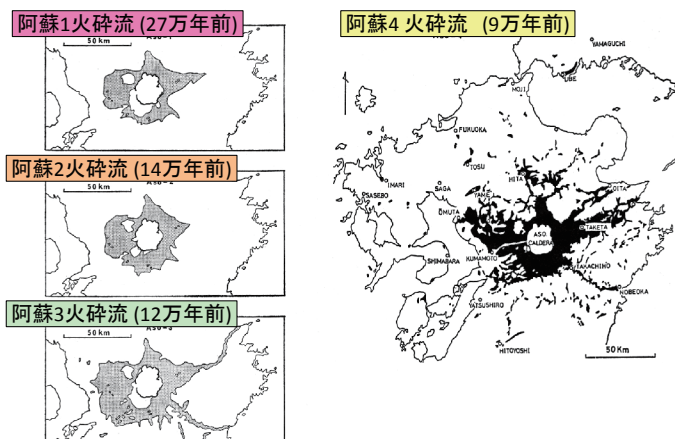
阿蘇1火砕流 (27万年前)

50 km

阿蘇2火砕流 (14万年前)

50 km

ASO-2

阿蘇3火砕流 (12万年前)

ASO-3

阿蘇4 火砕流 (9万年前)

YAMAGUCHI

UBE

MOJI

FUKUOKA

TOSU

HITA

SAGA

YAME

OITA

IMARI

SASEBO

OMUTA

ASO CALDERA

TAKETA

KUMAMOTO

SHIMABARA

TAKACHIHO

NOBEOKA

YATSUSHIRO

HITOYOSHI

50 Km